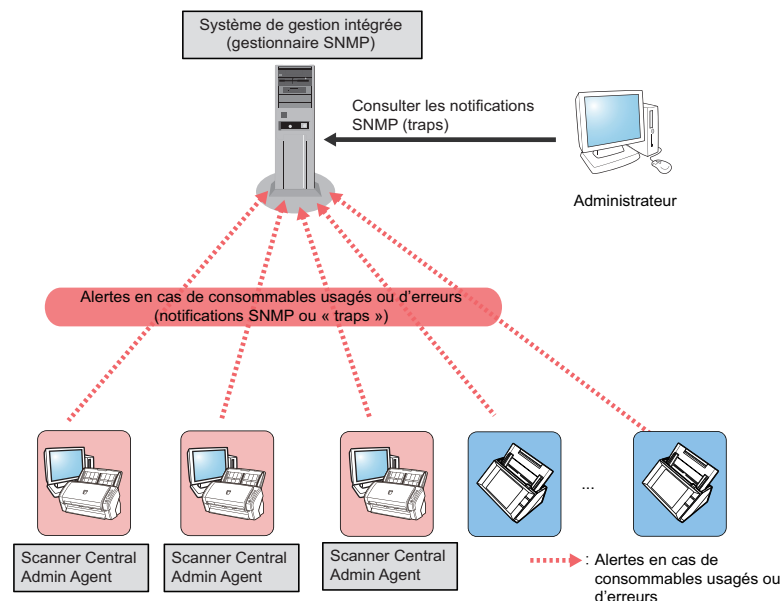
Système de gestion intégrée (gestionnaire SNMP)

Consulter les notifications SNMP (traps)

Administrateur

Alertes en cas de consommables usagés ou d'erreurs (notifications SNMP ou « traps »)

Scanner Central Admin Agent

Scanner Central Admin Agent

Scanner Central Admin Agent

...

: Alertes en cas de consommables usagés ou d'erreurs